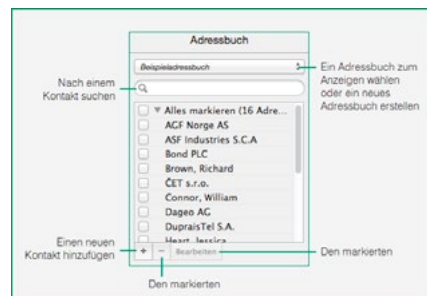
Adressbuch

Beispieladressbuch

Ein Adressbuch zum Anzeigen wählen oder ein neues Adressbuch erstellen

Nach einem Kontakt suchen

Alles markieren (16 Adre...

AGF Norge AS

ASF Industries S.C.A

Bond PLC

Brown, Richard

ČET s.r.o.

Connor, William

Dageo AG

DupraisTel S.A.

Heart, Jessica

Einen neuen Kontakt hinzufügen

+ – Bearbeiten

Den markierten

Den markierten